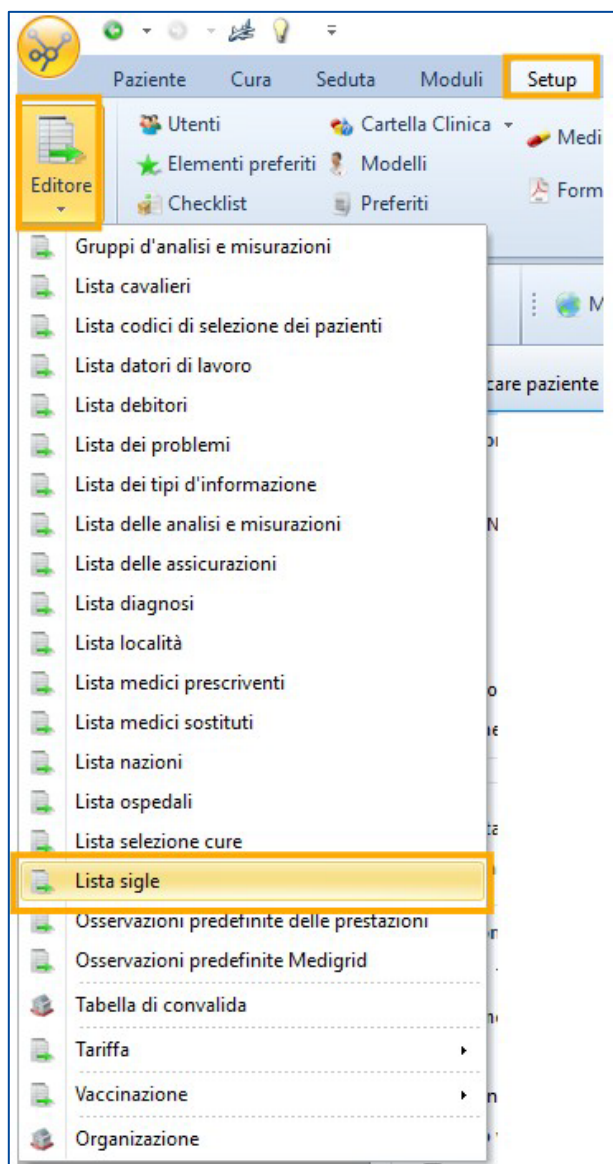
Paziente Cura Seduta Moduli Setup

Editore

Utenti
Elementi preferiti
Checklist
Cartella Clinica
Modelli
Preferiti
Medi
Form

M
care paziente

Gruppi d'analisi e misurazioni
Lista cavalieri
Lista codici di selezione dei pazienti
Lista datori di lavoro
Lista debitori
Lista dei problemi
Lista dei tipi d'informazione
Lista delle analisi e misurazioni
Lista delle assicurazioni
Lista diagnosi
Lista località
Lista medici prescriventi
Lista medici sostituti
Lista nazioni
Lista ospedali
Lista selezione cure
Lista sigle
Osservazioni predefinite delle prestazioni
Osservazioni predefinite Medigrid
Tabella di convalida
Tariffa
Vaccinazione
Organizzazione